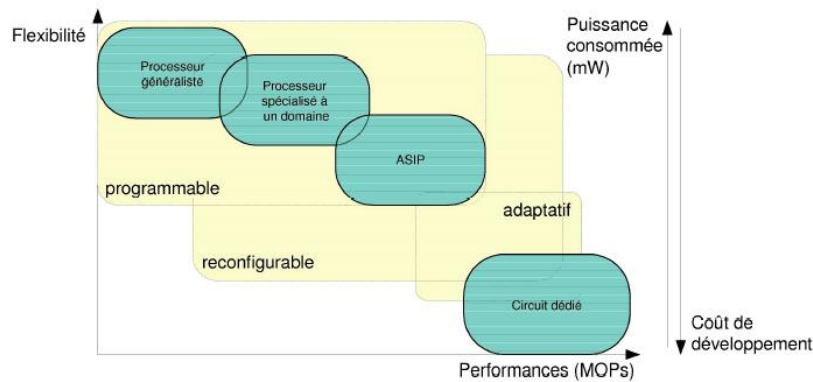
Flexibilité

Puissance consommée (mW)

Processeur généraliste

Processeur spécialisé à un domaine

ASIP

programmable

adaptatif

reconfigurable

Circuit dédié

Coût de développement

Performances (MOPs)